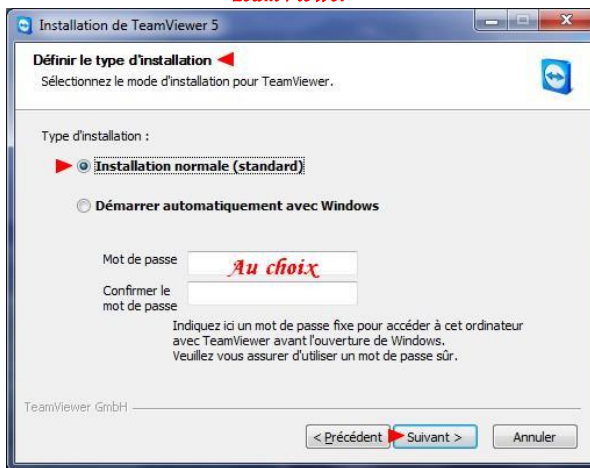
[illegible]

Installation de TeamViewer 5

Définir le type d'installation
Sélectionnez le mode d'installation pour TeamViewer.

Type d'installation :

Installation normale (standard)

Démarrer automatiquement avec Windows

Mot de passe
Au choix

Confirmer le mot de passe

Indiquez ici un mot de passe fixe pour accéder à cet ordinateur avec TeamViewer avant l'ouverture de Windows.
Veuillez vous assurer d'utiliser un mot de passe sûr.

TeamViewer GmbH

< Précédent
Suivant >
Annuler